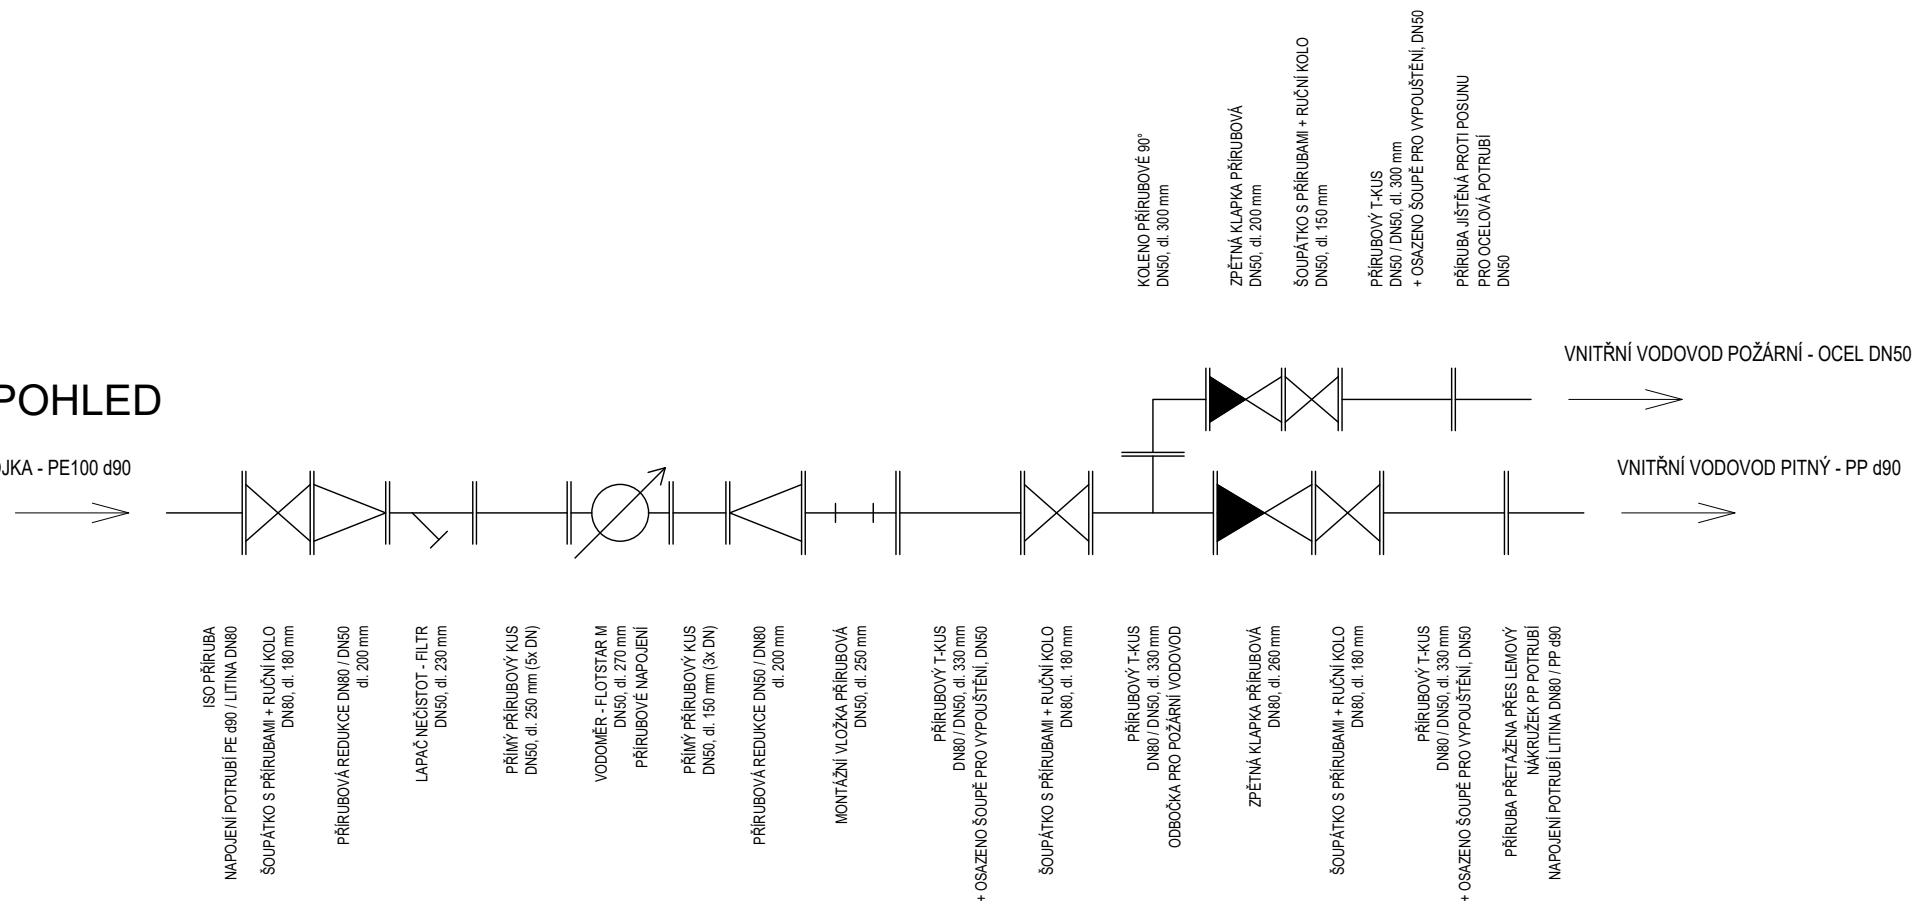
KOLENO PŘÍRUBOVÉ 90°
DN50, dl. 300 mm

ZPĚTNÁ KLAPKA PŘÍRUBOVÁ
DN50, dl. 200 mm

ŠOUPÁTKO S PŘÍRUBAMI + RUČNÍ KOLO
DN50, dl. 150 mm

PŘÍRUBOVÝ T-KUS
DN50 / DN50, dl. 300 mm
+ OSAZENO ŠOUPĚ PRO VYPOUŠTĚNÍ, DN50

PŘÍRUBA JIŠTĚNÁ PROTI POSUNU
PRO OCELOVÁ POTRUBÍ
DN50

POHLED

VNITŘNÍ VODOVOD POŽÁRNÍ - OCEL DN50

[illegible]JKA - PE100 d90

VNITŘNÍ VODOVOD PITNÝ - PP d90

ISO PŘÍRUBA
NAPOJENÍ POTRUBÍ PE d90 / LITINA DN80

ŠOUPÁTKO S PŘÍRUBAMI + RUČNÍ KOLO
DN80, dl. 180 mm

PŘÍRUBOVÁ REDUKCE DN80 / DN50
dl. 200 mm

LAPAČ NEČISTOT - FILTR
DN50, dl. 230 mm

PŘÍMÝ PŘÍRUBOVÝ KUS
DN50, dl. 250 mm (5x DN)

VODOMĚR - FLOTSTAR M
DN50, dl. 270 mm
PŘÍRUBOVÉ NAPOJENÍ

PŘÍMÝ PŘÍRUBOVÝ KUS
DN50, dl. 150 mm (3x DN)

PŘÍRUBOVÁ REDUKCE DN50 / DN80
dl. 200 mm

MONTÁŽNÍ VLOŽKA PŘÍRUBOVÁ
DN50, dl. 250 mm

PŘÍRUBOVÝ T-KUS
DN80 / DN50, dl. 330 mm
+ OSAZENO ŠOUPĚ PRO VYPOUŠTĚNÍ, DN50

ŠOUPÁTKO S PŘÍRUBAMI + RUČNÍ KOLO
DN80, dl. 180 mm

PŘÍRUBOVÝ T-KUS
DN80 / DN50, dl. 330 mm
ODBOČKA PRO POŽÁRNÍ VODOVOD

ZPĚTNÁ KLAPKA PŘÍRUBOVÁ
DN80, dl. 260 mm

ŠOUPÁTKO S PŘÍRUBAMI + RUČNÍ KOLO
DN80, dl. 180 mm

PŘÍRUBOVÝ T-KUS
DN80 / DN50, dl. 330 mm
+ OSAZENO ŠOUPĚ PRO VYPOUŠTĚNÍ, DN50

PŘÍRUBA PŘETAŽENA PŘES LEMOVÝ
NÁKRUŽEK PP POTRUBÍ
NAPOJENÍ POTRUBÍ LITINA DN80 / PP d90